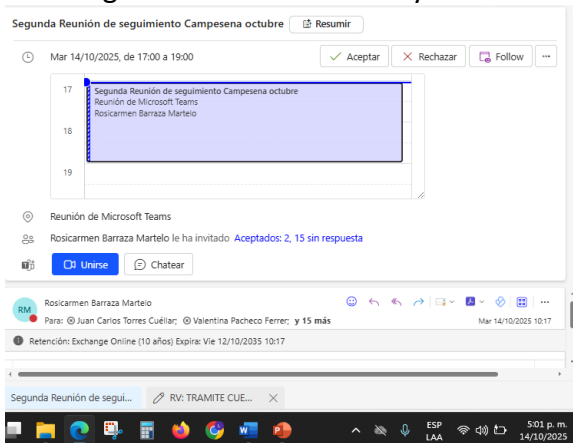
Segunda Reunión de seguimiento Campesena octubre Resumir

Mar 14/10/2025, de 17:00 a 19:00

Aceptar Rechazar Follow ...

17 Segunda Reunión de seguimiento Campesena octubre
Reunión de Microsoft Teams
Rosicarmen Barraza Martelo

18

19

Reunión de Microsoft Teams

Rosicarmen Barraza Martelo le ha invitado Aceptados: 2, 15 sin respuesta

Unirse Chatear

RM Rosicarmen Barraza Martelo
Para: Juan Carlos Torres Cuéllar; Valentina Pacheco Ferrer; y 15 más
Mar 14/10/2025 10:17

Retención: Exchange Online (10 años) Expira: Vie 12/10/2035 10:17

Segunda Reunión de segui... RV: TRAMITE CUE... ✕

ESP LAA 5:01 p. m. 14/10/2025